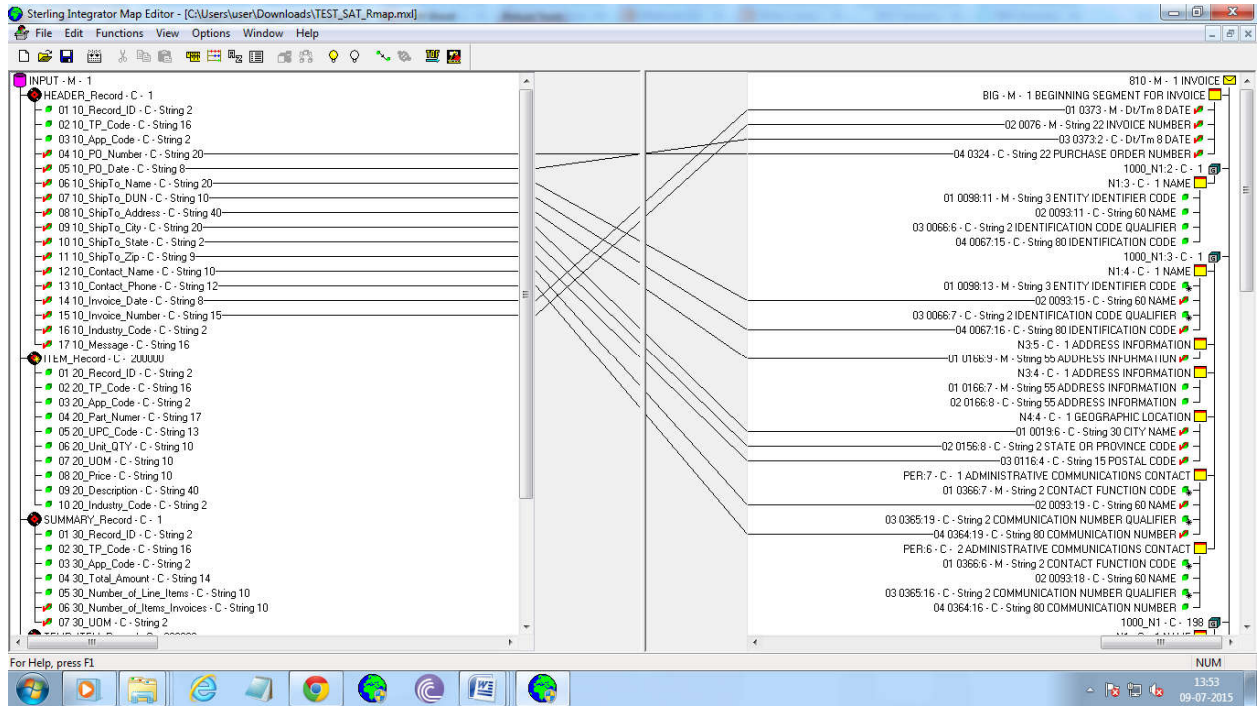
Sterling Integrator Map Editor - [C:\Users\user\Downloads\TEST_SAT_Rmap.mxl]

File Edit Functions View Options Window Help

INPUT - M - 1
HEADER_Record - C - 1
01 10_Record_ID - C - String 2
02 10_TP_Code - C - String 16
03 10_App_Code - C - String 2
04 10_PO_Number - C - String 20
05 10_PO_Date - C - String 8
06 10_ShipTo_Name - C - String 20
07 10_ShipTo_DUN - C - String 10
08 10_ShipTo_Address - C - String 40
09 10_ShipTo_City - C - String 20
10 10_ShipTo_State - C - String 2
11 10_ShipTo_Zip - C - String 9
12 10_Contact_Name - C - String 10
13 10_Contact_Phone - C - String 12
14 10_Invoice_Date - C - String 8
15 10_Invoice_Number - C - String 15
16 10_Industry_Code - C - String 2
17 10_Message - C - String 16
ITEM_Record - C - 200000
01 20_Record_ID - C - String 2
02 20_TP_Code - C - String 16
03 20_App_Code - C - String 2
04 20_Part_Numer - C - String 17
05 20_UPC_Code - C - String 13
06 20_Unit_QTY - C - String 10
07 20_UOM - C - String 10
08 20_Price - C - String 10
09 20_Description - C - String 40
10 20_Industry_Code - C - String 2
SUMMARY_Record - C - 1
01 30_Record_ID - C - String 2
02 30_TP_Code - C - String 16
03 30_App_Code - C - String 2
04 30_Total_Amount - C - String 14
05 30_Number_of_Line_Items - C - String 10
06 30_Number_of_Items_Invoices - C - String 10
07 30_UOM - C - String 2

810 - M - 1 INVOICE
BIG - M - 1 BEGINNING SEGMENT FOR INVOICE
01 0373 - M - Dt/Tm 8 DATE
02 0076 - M - String 22 INVOICE NUMBER
03 0373:2 - C - Dt/Tm 8 DATE
04 0324 - C - String 22 PURCHASE ORDER NUMBER
1000_N1:2 - C - 1
N1:3 - C - 1 NAME
01 0098:11 - M - String 3 ENTITY IDENTIFIER CODE
02 0093:11 - C - String 60 NAME
03 0066:6 - C - String 2 IDENTIFICATION CODE QUALIFIER
04 0067:15 - C - String 80 IDENTIFICATION CODE
1000_N1:3 - C - 1
N1:4 - C - 1 NAME
01 0098:13 - M - String 3 ENTITY IDENTIFIER CODE
02 0093:15 - C - String 60 NAME
03 0066:7 - C - String 2 IDENTIFICATION CODE QUALIFIER
04 0067:16 - C - String 80 IDENTIFICATION CODE
N3:5 - C - 1 ADDRESS INFORMATION
01 0166:9 - M - String 55 ADDRESS INFORMATION
N3:4 - C - 1 ADDRESS INFORMATION
01 0166:7 - M - String 55 ADDRESS INFORMATION
02 0166:8 - C - String 55 ADDRESS INFORMATION
N4:4 - C - 1 GEOGRAPHIC LOCATION
01 0019:6 - C - String 30 CITY NAME
02 0156:8 - C - String 2 STATE OR PROVINCE CODE
03 0116:4 - C - String 15 POSTAL CODE
PER:7 - C - 1 ADMINISTRATIVE COMMUNICATIONS CONTACT
01 0366:7 - M - String 2 CONTACT FUNCTION CODE
02 0093:19 - C - String 60 NAME
03 0365:19 - C - String 2 COMMUNICATION NUMBER QUALIFIER
04 0364:19 - C - String 80 COMMUNICATION NUMBER
PER:6 - C - 2 ADMINISTRATIVE COMMUNICATIONS CONTACT
01 0366:6 - M - String 2 CONTACT FUNCTION CODE
02 0093:18 - C - String 60 NAME
03 0365:16 - C - String 2 COMMUNICATION NUMBER QUALIFIER
04 0364:16 - C - String 80 COMMUNICATION NUMBER
1000_N1 - C - 198

For Help, press F1
NUM
13:53
09-07-2015